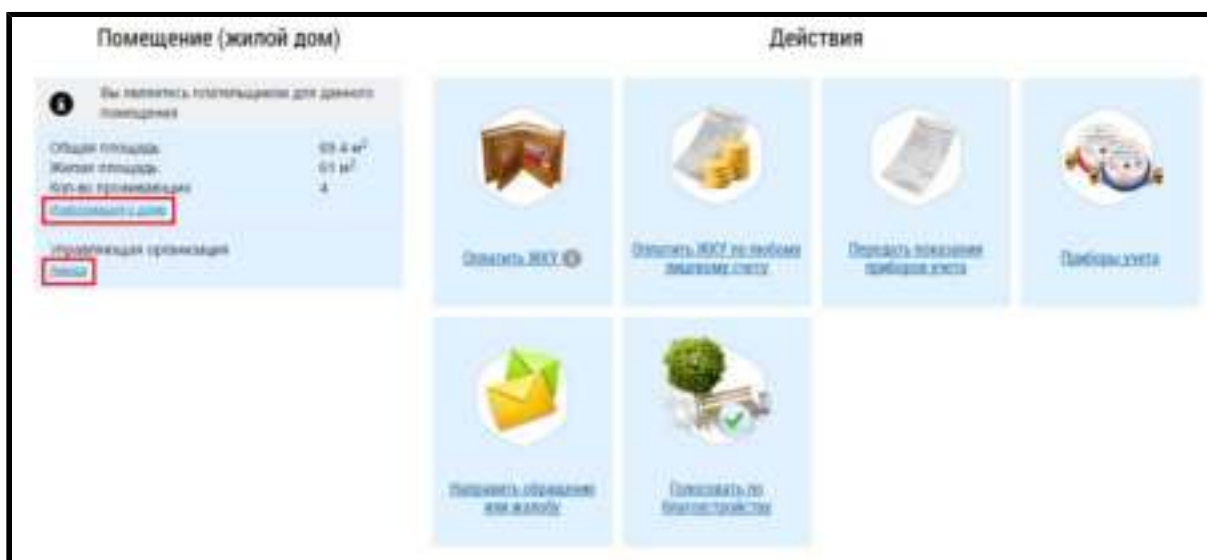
Помещение (жилой дом)

Действия

Вы являетесь плательщиком для данного помещения

Общая площадь: 69.4 м²
Жилая площадь: 61 м²
Кол-во проживающих: 4
Информация о доме

Управляющая организация
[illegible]

Оплатить ЖКУ

Оплатить ЖКУ по любому лицевому счету

Передать показания приборов учета

Приборы учета

Направить обращение или жалобу

Голосовать за благоустройство